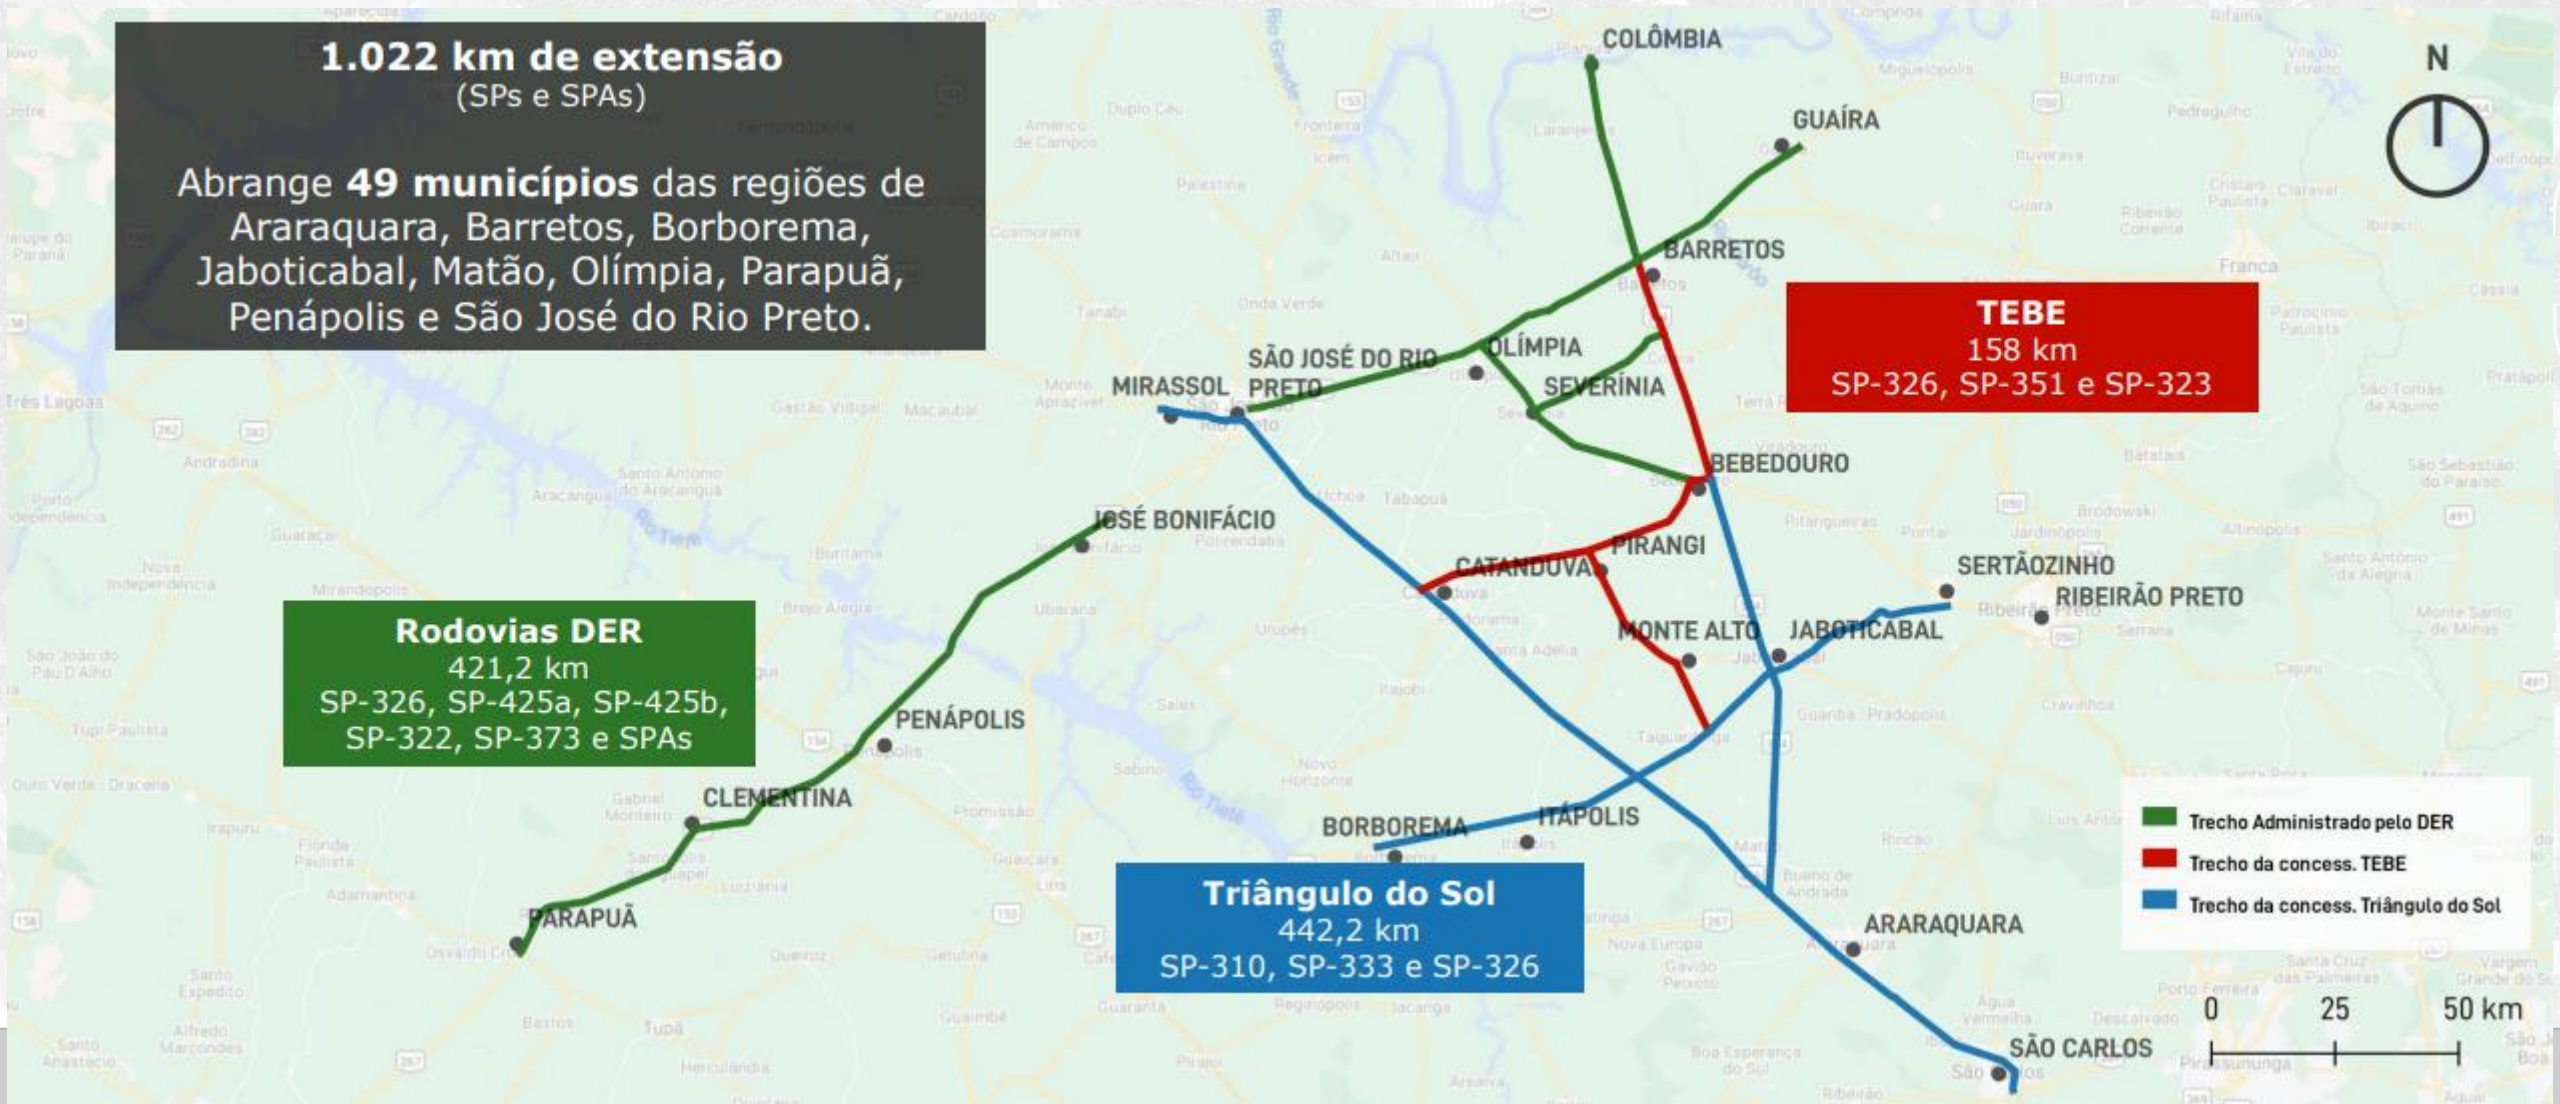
1.022 km de extensão
(SPs e SPAs)

Abrange **49 municípios** das regiões de Araraquara, Barretos, Borborema, Jaboticabal, Matão, Olímpia, Parapuã, Penápolis e São José do Rio Preto.

COLÔMBIA
GUAÍRA
BARRETOS
OLÍMPIA
SEVERÍNIA
SÃO JOSÉ DO RIO PRETO
MIRASSOL
BEBEDOURO
JOSÉ BONIFÁCIO
PIRANGI
CATANDUVA
SERTÃOZINHO
RIBEIRÃO PRETO
MONTE ALTO
JABOTICABAL
PENÁPOLIS
CLEMENTINA
BORBOREMA
ITÁPOLIS
PARAPUÃ
ARARAQUARA
SÃO CARLOS

N

TEBE
158 km
SP-326, SP-351 e SP-323

Rodovias DER
421,2 km
SP-326, SP-425a, SP-425b, SP-322, SP-373 e SPAs

Triângulo do Sol
442,2 km
SP-310, SP-333 e SP-326

Trecho Administrado pelo DER
Trecho da concess. TEBE
Trecho da concess. Triângulo do Sol

0 25 50 km